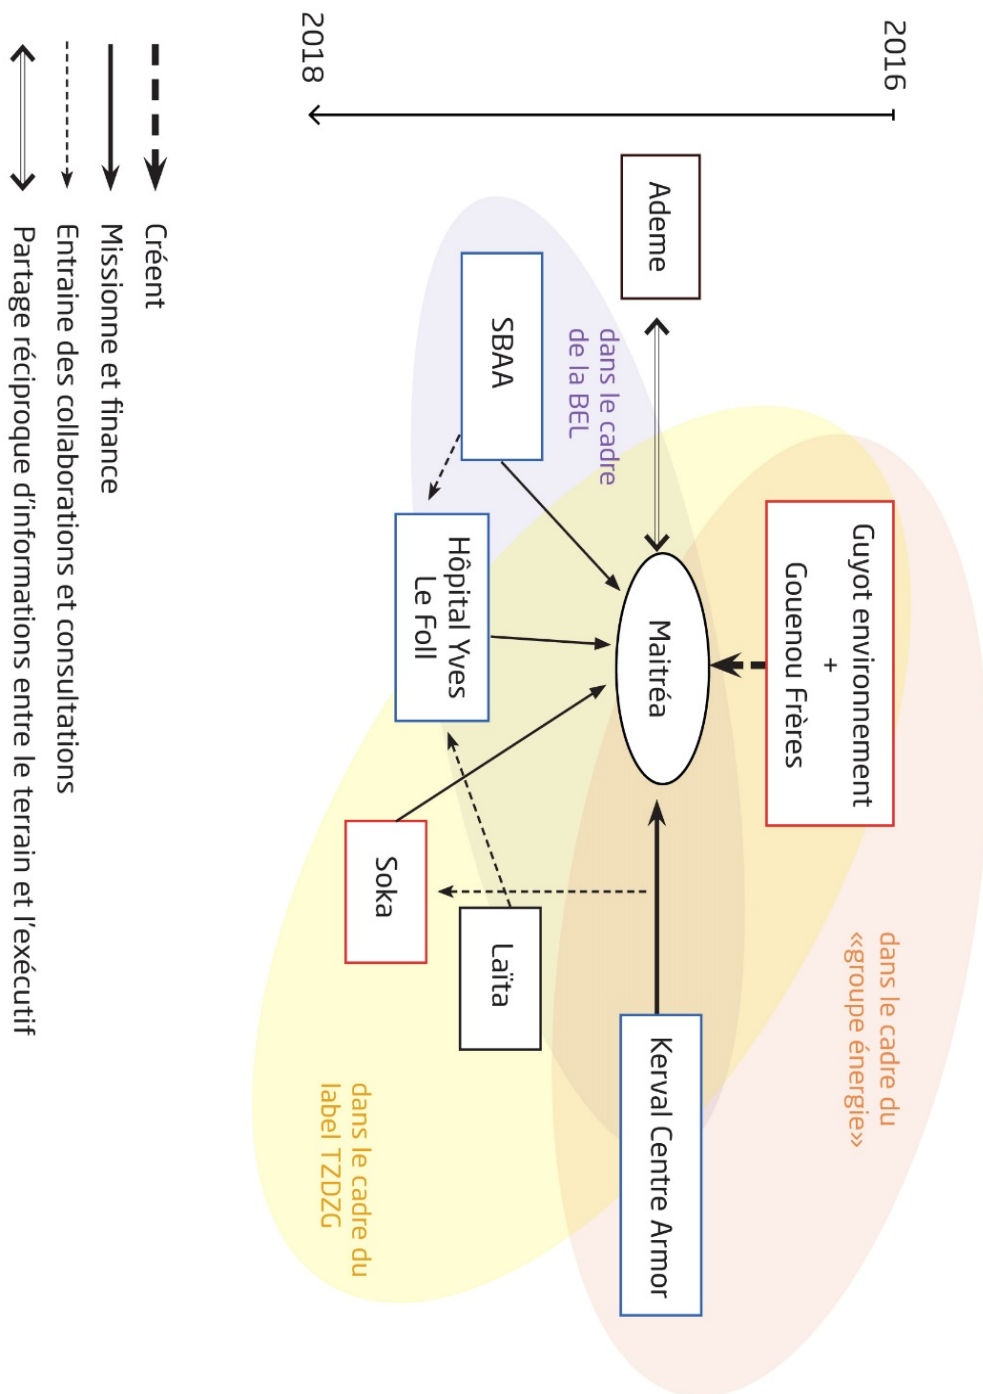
2016

2018

Ademe

Guyot environnement
+
Gouenou Frères

dans le cadre du «groupe énergie»

dans le cadre de la BEL

SBAA

Maitréa

Hôpital Yves Le Foll

Soka

Laïta

Kerval Centre Armor

dans le cadre du label TZDZG

Créent

Missionne et finance

Entraine des collaborations et consultations

Partage réciproque d'informations entre le terrain et l'exécutif